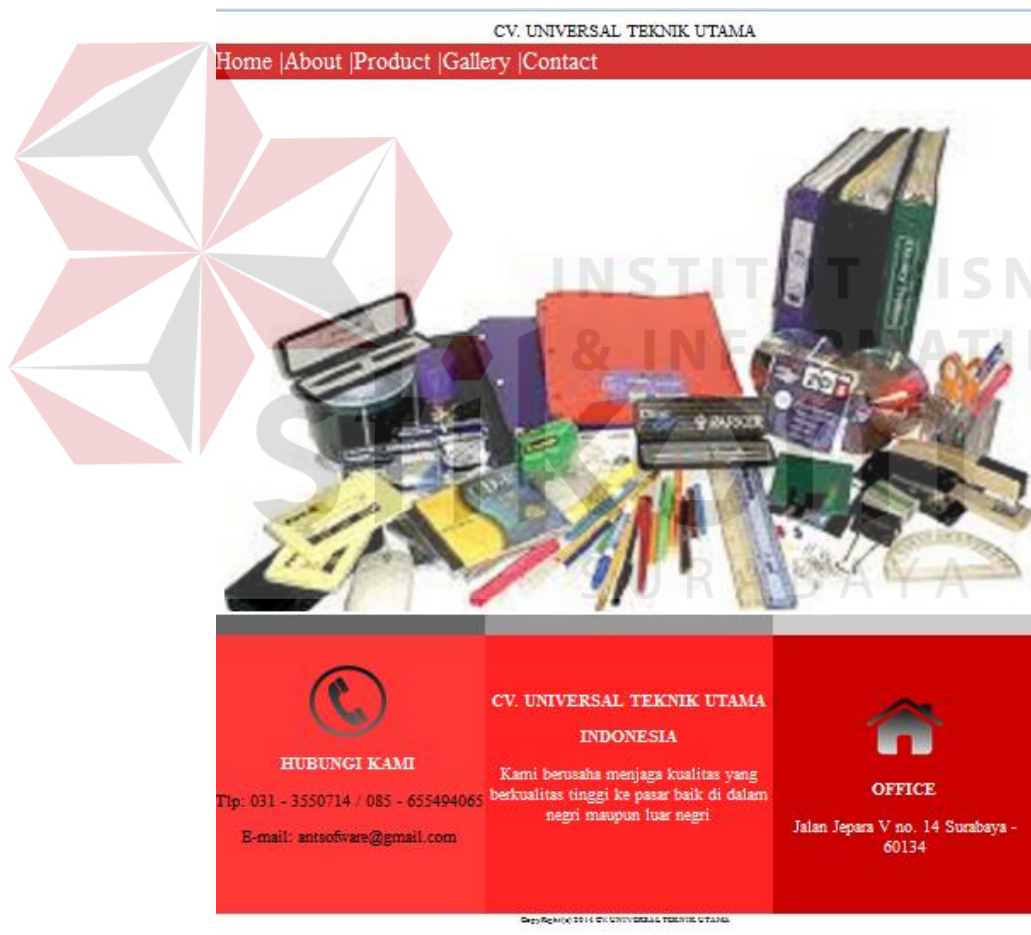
CV. UNIVERSAL TEKNIK UTAMA

Home |About |Product |Gallery |Contact

INSTITUT BISNIS & INFORMATIKA

SURABAYA

HUBUNGI KAMI

Tlp: 031 - 3550714 / 085 - 655494065

E-mail: antsofware@gmail.com

CV. UNIVERSAL TEKNIK UTAMA

INDONESIA

Kami berusaha menjaga kualitas yang berkualitas tinggi ke pasar baik di dalam negri maupun luar negri.

OFFICE

Jalan Jepara V no. 14 Surabaya - 60134

CopyRight(c) 2016 CV UNIVERSAL TEKNIK UTAMA